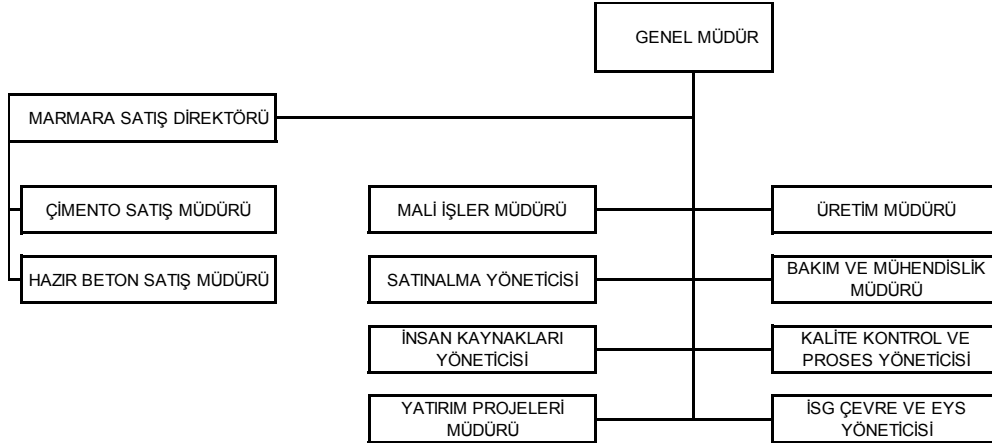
GENEL MÜDÜR

MARMARA SATIŞ DİREKTÖRÜ

ÇİMENTO SATIŞ MÜDÜRÜ

HAZIR BETON SATIŞ MÜDÜRÜ

MALİ İŞLER MÜDÜRÜ

SATINALMA YÖNETİCİSİ

İNSAN KAYNAKLARI YÖNETİCİSİ

YATIRIM PROJELERİ MÜDÜRÜ

ÜRETİM MÜDÜRÜ

BAKIM VE MÜHENDİSLİK MÜDÜRÜ

KALİTE KONTROL VE PROSES YÖNETİCİSİ

İSG ÇEVRE VE EYS YÖNETİCİSİ